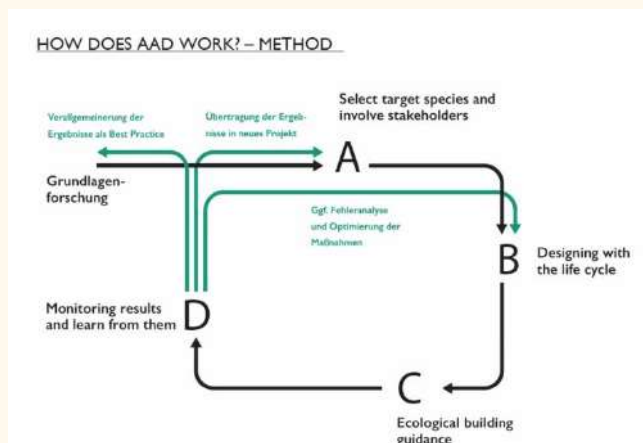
HOW DOES AAD WORK? – METHOD

Verallgemeinerung der Ergebnisse als Best Practice

Übertragung der Ergebnisse in neues Projekt

Select target species and involve stakeholders

A

Grundlagenforschung

Ggf. Fehleranalyse und Optimierung der Maßnahmen

B

Designing with the life cycle

Monitoring results and learn from them

D

C

Ecological building guidance